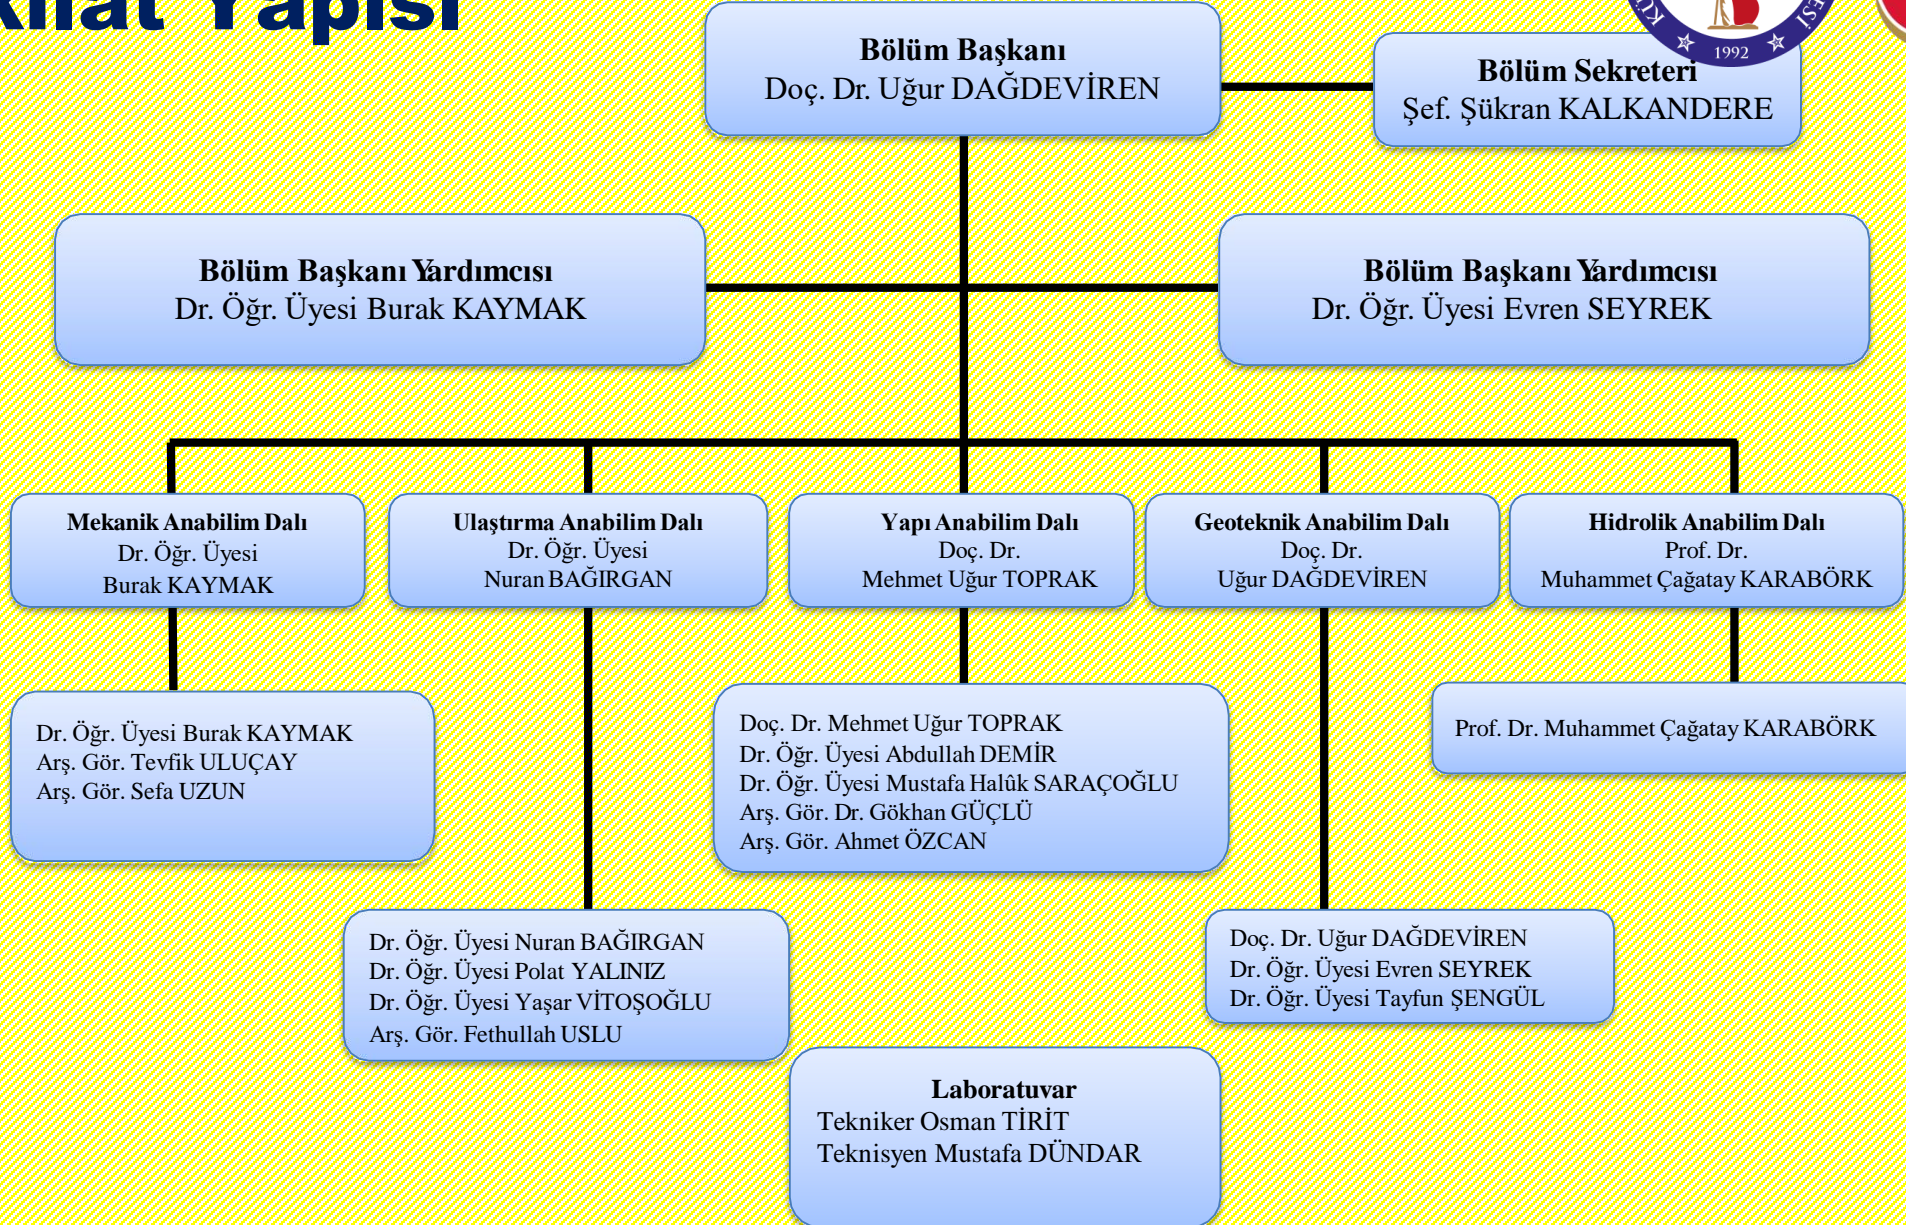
kilat Yapısı

1992

Bölüm Başkanı
Doç. Dr. Uğur DAĞDEVİREN

Bölüm Sekreteri
Şef. Şükran KALKANDERE

Bölüm Başkanı Yardımcısı
Dr. Öğr. Üyesi Burak KAYMAK

Bölüm Başkanı Yardımcısı
Dr. Öğr. Üyesi Evren SEYREK

Mekanik Anabilim Dalı
Dr. Öğr. Üyesi
Burak KAYMAK

Ulaştırma Anabilim Dalı
Dr. Öğr. Üyesi
Nuran BAĞIRGAN

Yapı Anabilim Dalı
Doç. Dr.
Mehmet Uğur TOPRAK

Geoteknik Anabilim Dalı
Doç. Dr.
Uğur DAĞDEVİREN

Hidrolik Anabilim Dalı
Prof. Dr.
Muhammet Çağatay KARABÖRK

Dr. Öğr. Üyesi Burak KAYMAK
Arş. Gör. Tevfik ULUÇAY
Arş. Gör. Sefa UZUN

Doç. Dr. Mehmet Uğur TOPRAK
Dr. Öğr. Üyesi Abdullah DEMİR
Dr. Öğr. Üyesi Mustafa Halûk SARAÇOĞLU
Arş. Gör. Dr. Gökhan GÜÇLÜ
Arş. Gör. Ahmet ÖZCAN

Prof. Dr. Muhammet Çağatay KARABÖRK

Dr. Öğr. Üyesi Nuran BAĞIRGAN
Dr. Öğr. Üyesi Polat YALINIZ
Dr. Öğr. Üyesi Yaşar VİTOŞOĞLU
Arş. Gör. Fethullah USLU

Doç. Dr. Uğur DAĞDEVİREN
Dr. Öğr. Üyesi Evren SEYREK
Dr. Öğr. Üyesi Tayfun ŞENGÜL

Laboratuvar
Tekniker Osman TİRİT
Teknisyen Mustafa DÜNDAR